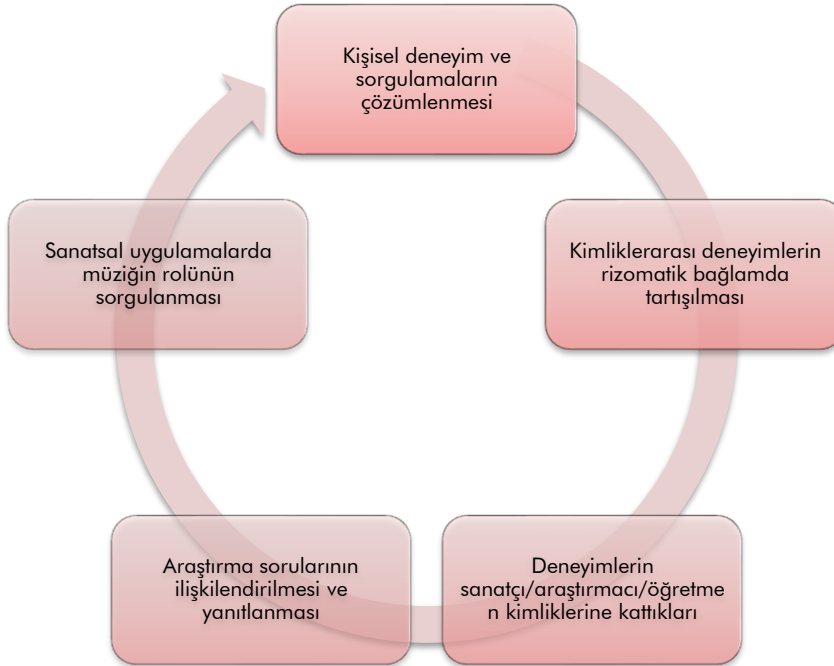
Kişisel deneyim ve sorgulamaların çözümlenmesi

Kimliklerarası deneyimlerin rizomatik bağlamda tartışılması

Deneyimlerin sanatçı/araştırmacı/öğretmen kimliklerine kattıkları

Araştırma sorularının ilişkilendirilmesi ve yanıtlanması

Sanatsal uygulamalarda müziğin rolünün sorgulanması